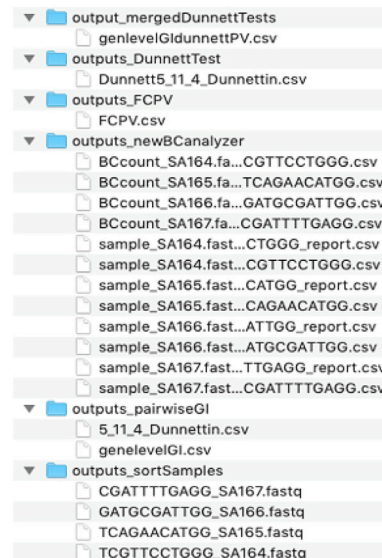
output_mergedDunnettTests
genlevelGIdunnettPV.csv
outputs_DunnettTest
Dunnett5_11_4_Dunnettin.csv
outputs_FCPV
FCPV.csv
outputs_newBCanalyzer
BCcount_SA164.fa...CGTTCCTGGG.csv
BCcount_SA165.fa...TCAGAACATGG.csv
BCcount_SA166.fa...GATGCGATTGG.csv
BCcount_SA167.fa...CGATTTTGAGG.csv
sample_SA164.fast...CTGGG_report.csv
sample_SA164.fast...CGTTCCTGGG.csv
sample_SA165.fast...CATGG_report.csv
sample_SA165.fast...CAGAACATGG.csv
sample_SA166.fast...ATTGG_report.csv
sample_SA166.fast...ATGCGATTGG.csv
sample_SA167.fast...TTGAGG_report.csv
sample_SA167.fast...CGATTTTGAGG.csv
outputs_pairwiseGI
5_11_4_Dunnettin.csv
genelevelGI.csv
outputs_sortSamples
CGATTTTGAGG_SA167.fastq
GATGCGATTGG_SA166.fastq
TCAGAACATGG_SA165.fastq
TCGTTCCTGGG_SA164.fastq